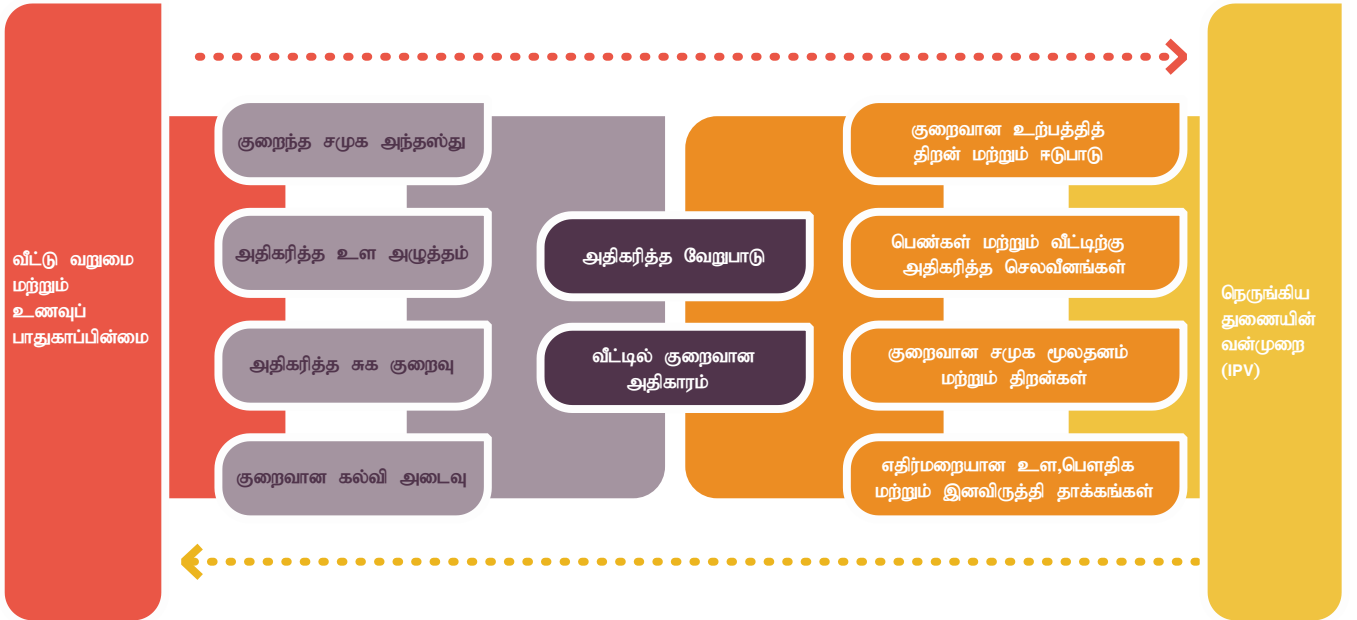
வீட்டு வறுமை மற்றும் உணவுப் பாதுகாப்பின்மை

குறைந்த சமூக அந்தஸ்து

அதிகரித்த உள அழுத்தம்

அதிகரித்த சுக குறைவு

குறைவான கல்வி அடைவு

அதிகரித்த வேறுபாடு

வீட்டில் குறைவான அதிகாரம்

குறைவான உற்பத்தித் திறன் மற்றும் ஈடுபாடு

பெண்கள் மற்றும் வீட்டிற்கு அதிகரித்த செலவீனங்கள்

குறைவான சமூக மூலதனம் மற்றும் திறன்கள்

எதிர்மறையான உள,பௌதிக மற்றும் இனவிருத்தி தாக்கங்கள்

நெருங்கிய துணையின் வன்முறை (IPV)